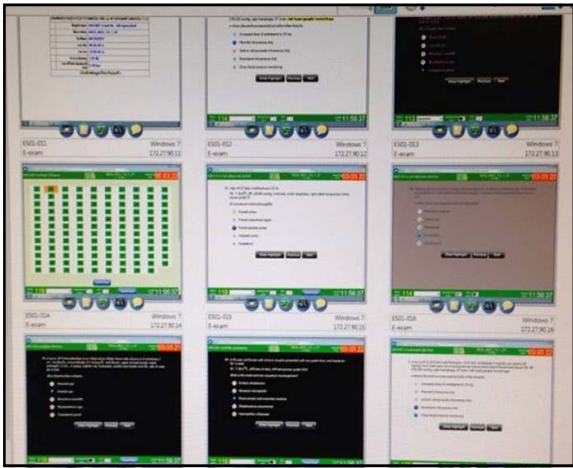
ES01-011
Windows 7
E-exam
172.27.90.11

ES01-012
Windows 7
E-exam
172.27.90.12

ES01-013
Windows 7
E-exam
172.27.90.13

ES01-014
Windows 7
E-exam
172.27.90.14

ES01-015
Windows 7
E-exam
172.27.90.15

ES01-016
Windows 7
E-exam
172.27.90.16

11:56:37
11:56:37
11:56:37
11:56:37
11:56:37
11:56:37

Show highlight
Previous
Next

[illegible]